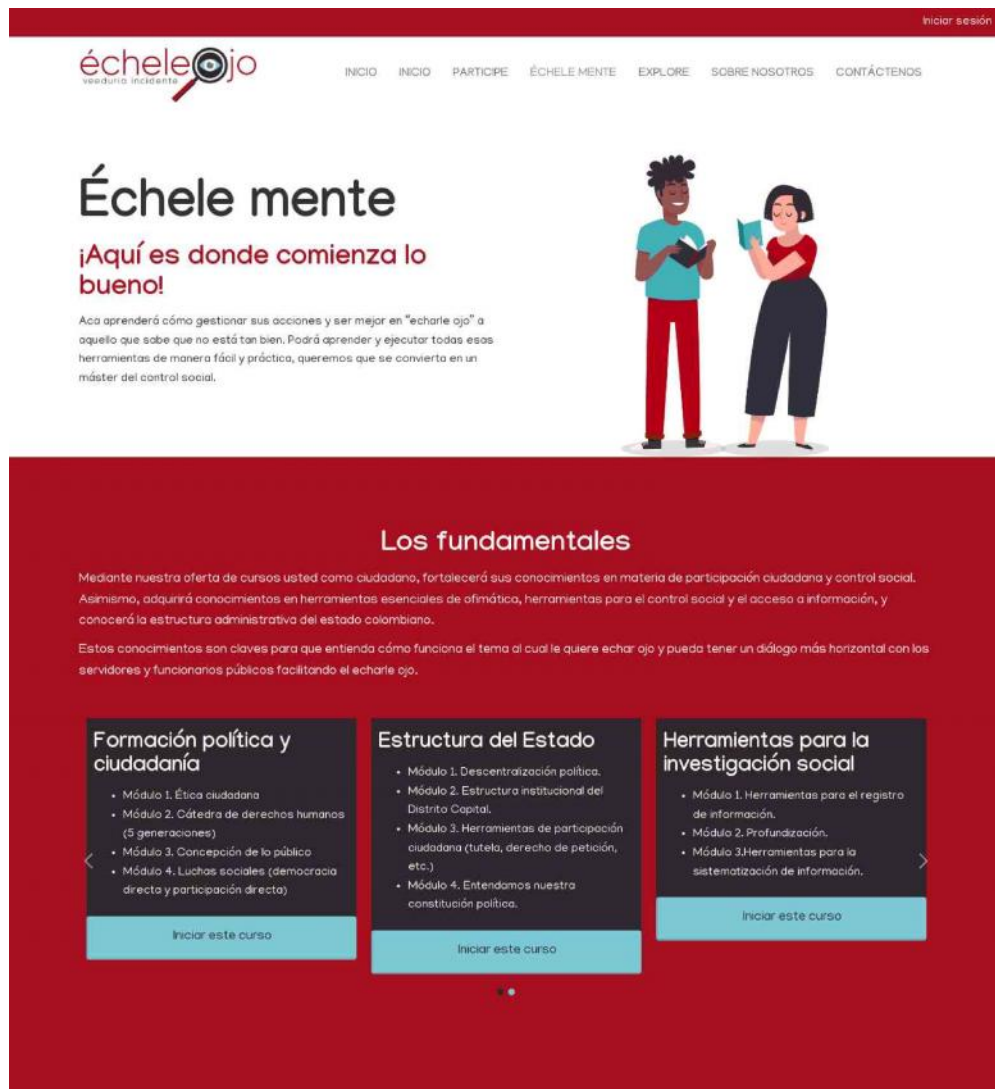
Iniciar sesión

échele ojo
veeduría incidente

INICIO INICIO PARTICIPE ÉCHELE MENTE EXPLORE SOBRE NOSOTROS CONTÁCTENOS

Échele mente

¡Aquí es donde comienza lo bueno!

Aca aprenderá cómo gestionar sus acciones y ser mejor en "echarle ojo" a aquello que sabe que no está tan bien. Podrá aprender y ejecutar todas esas herramientas de manera fácil y práctica, queremos que se convierta en un máster del control social.

Los fundamentales

Mediante nuestra oferta de cursos usted como ciudadano, fortalecerá sus conocimientos en materia de participación ciudadana y control social. Asimismo, adquirirá conocimientos en herramientas esenciales de ofimática, herramientas para el control social y el acceso a información, y conocerá la estructura administrativa del estado colombiano.

Estos conocimientos son claves para que entienda cómo funciona el tema al cual le quiere echar ojo y pueda tener un diálogo más horizontal con los servidores y funcionarios públicos facilitando el echarle ojo.

Formación política y ciudadanía
• Módulo 1. Ética ciudadana
• Módulo 2. Cátedra de derechos humanos (5 generaciones)
• Módulo 3. Concepción de lo público
• Módulo 4. Luchas sociales (democracia directa y participación directa)
Iniciar este curso

Estructura del Estado
• Módulo 1. Descentralización política.
• Módulo 2. Estructura institucional del Distrito Capital.
• Módulo 3. Herramientas de participación ciudadana (tutela, derecho de petición, etc.)
• Módulo 4. Entendamos nuestra constitución política.
Iniciar este curso

Herramientas para la investigación social
• Módulo 1. Herramientas para el registro de información.
• Módulo 2. Profundización.
• Módulo 3.Herramientas para la sistematización de información.
Iniciar este curso